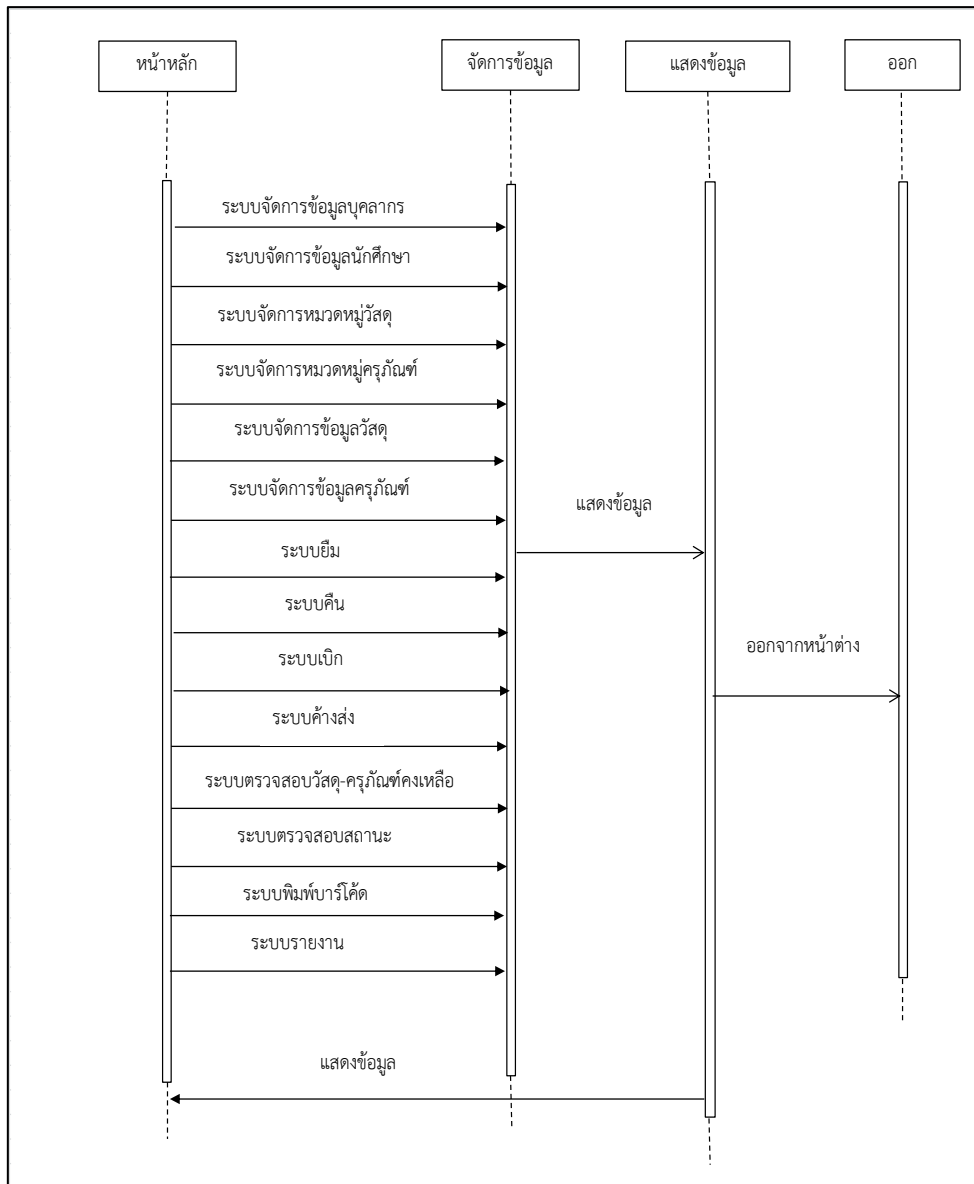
หน้าหลัก

จัดการข้อมูล

แสดงข้อมูล

ออก

ระบบจัดการข้อมูลบุคลากร

ระบบจัดการข้อมูลนักศึกษา

ระบบจัดการหมวดหมู่วัสดุ

ระบบจัดการหมวดหมู่ครุภัณฑ์

ระบบจัดการข้อมูลวัสดุ

ระบบจัดการข้อมูลครุภัณฑ์

แสดงข้อมูล

ระบบยืม

ระบบคืน

ออกจากหน้าต่าง

ระบบเบิก

ระบบค้างส่ง

ระบบตรวจสอบวัสดุ-ครุภัณฑ์คงเหลือ

ระบบตรวจสอบสถานะ

ระบบพิมพ์บาร์โค้ด

ระบบรายงาน

แสดงข้อมูล